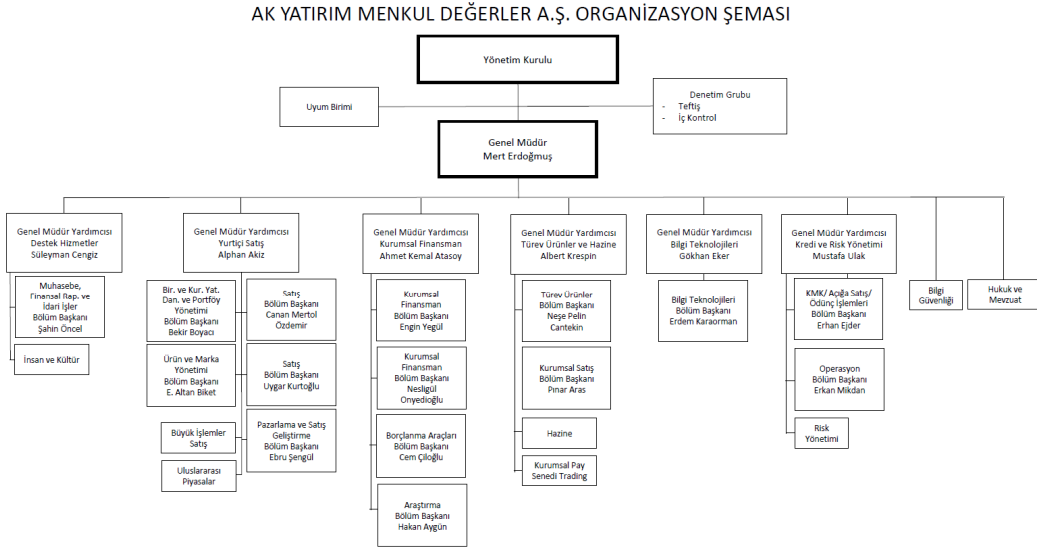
AK YATIRIM MENKUL DEĞERLER A.Ş. ORGANİZASYON ŞEMASI

Yönetim Kurulu

Uyum Birimi

Denetim Grubu
- Teftiş
- İç Kontrol

Genel Müdür
Mert Erdoğmuş

Genel Müdür Yardımcısı
Destek Hizmetler
Süleyman Cengiz

Muhasebe, Finansal Rap. ve İdari İşler
Bölüm Başkanı
Şahin Öncel

İnsan ve Kültür

Genel Müdür Yardımcısı
Yurtiçi Satış
Alphan Akiz

Bir. ve Kur. Yat. Dan. ve Portföy Yönetimi
Bölüm Başkanı
Bekir Boyacı

Ürün ve Marka Yönetimi
Bölüm Başkanı
E. Altan Biket

Büyük İşlemler Satış

Uluslararası Piyasalar

Satış
Bölüm Başkanı
Canan Mertol Özdemir

Satış
Bölüm Başkanı
Uygar Kurtoğlu

Pazarlama ve Satış Geliştirme
Bölüm Başkanı
Ebru Şengül

Genel Müdür Yardımcısı
Kurumsal Finansman
Ahmet Kemal Atasoy

Kurumsal Finansman
Bölüm Başkanı
Engin Yegül

Kurumsal Finansman
Bölüm Başkanı
Nesligül Onyedioğlu

Borçlanma Araçları
Bölüm Başkanı
Cem Çiloğlu

Araştırma
Bölüm Başkanı
Hakan Aygün

Genel Müdür Yardımcısı
Türev Ürünler ve Hazine
Albert Krespin

Türev Ürünler
Bölüm Başkanı
Neşe Pelin Cantekin

Kurumsal Satış
Bölüm Başkanı
Pınar Aras

Hazine

Kurumsal Pay Senedi Trading

Genel Müdür Yardımcısı
Bilgi Teknolojileri
Gökhan Eker

Bilgi Teknolojileri
Bölüm Başkanı
Erdem Karaorman

Genel Müdür Yardımcısı
Kredi ve Risk Yönetimi
Mustafa Ulak

KMK/ Açığa Satış/ Ödünç İşlemleri
Bölüm Başkanı
Erhan Ejder

Operasyon
Bölüm Başkanı
Erkan Mikdan

Risk Yönetimi

Bilgi Güvenliği

Hukuk ve Mevzuat